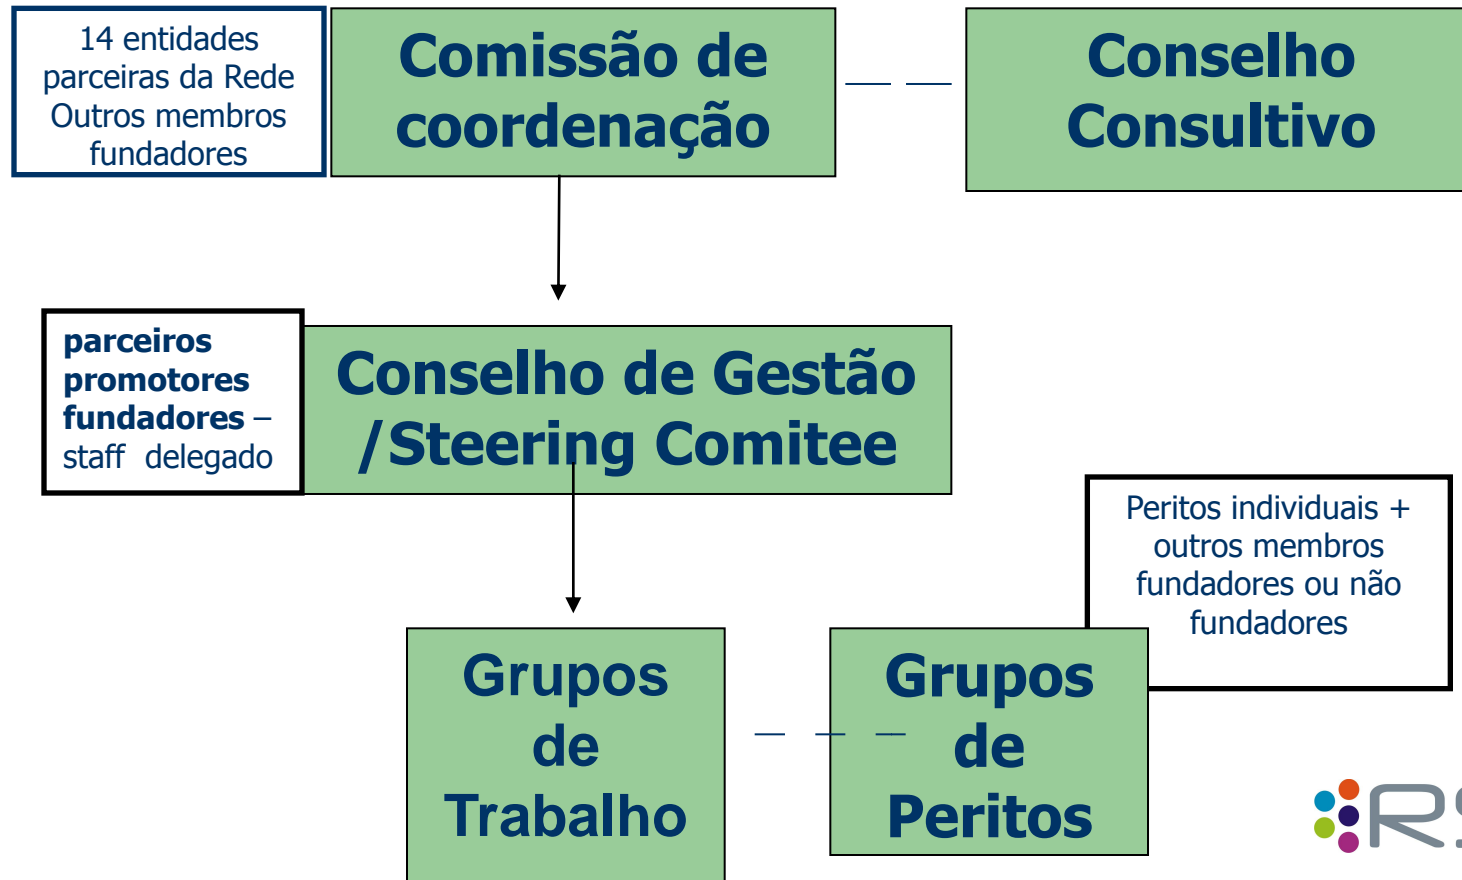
14 entidades parceiras da Rede Outros membros fundadores

Comissão de coordenação

Conselho Consultivo

parceiros promotores fundadores – staff delegado

Conselho de Gestão /Steering Comitee

Peritos individuais + outros membros fundadores ou não fundadores

Grupos de Trabalho

Grupos de Peritos

RS